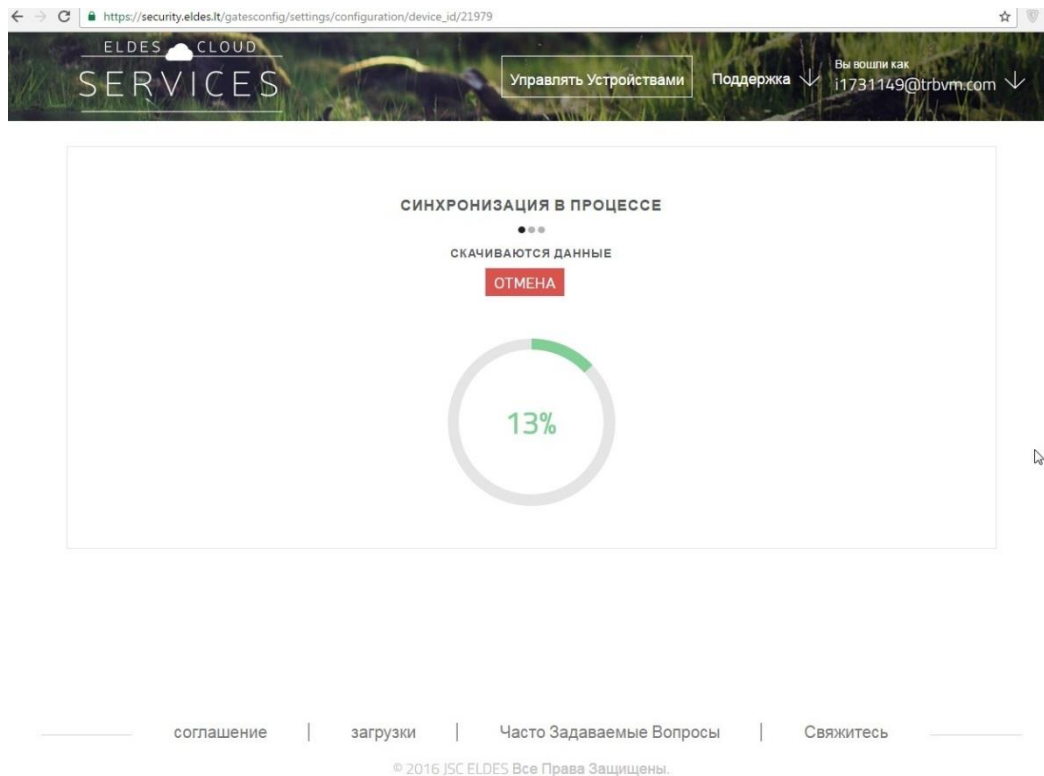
https://security.eldes.lt/gatesconfig/settings/configuration/device_id/21979

ELDES CLOUD SERVICES

Управлять Устройствами

Поддержка

Вы вошли как
i1731149@trbvm.com

СИНХРОНИЗАЦИЯ В ПРОЦЕССЕ

СКАЧИВАЮТСЯ ДАННЫЕ

ОТМЕНА

13%

соглашение | загрузки | Часто Задаваемые Вопросы | Свяжитесь

© 2016 JSC ELDES Все Права Защищены.